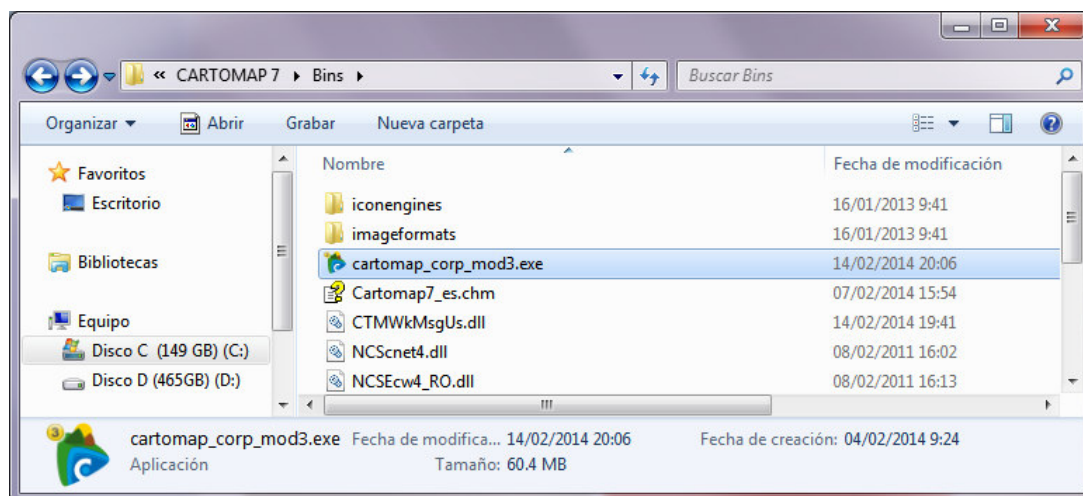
« CARTOMAP 7 ▸ Bins ▸

Buscar Bins

Organizar ▾ Abrir Grabar Nueva carpeta

Favoritos
Escritorio

Bibliotecas

Equipo
Disco C (149 GB) (C:)
Disco D (465GB) (D:)

| Nombre | Fecha de modificación |
|---|---|
| iconengines | 16/01/2013 9:41 |
| imageformats | 16/01/2013 9:41 |
| cartomap_corp_mod3.exe | 14/02/2014 20:06 |
| Cartomap7_es.chm | 07/02/2014 15:54 |
| CTMWkMsgUs.dll | 14/02/2014 19:41 |
| NCScnet4.dll | 08/02/2011 16:02 |
| NCSEcw4_RO.dll | 08/02/2011 16:13 |

cartomap_corp_mod3.exe Fecha de modifica... 14/02/2014 20:06 Fecha de creación: 04/02/2014 9:24
Aplicación Tamaño: 60.4 MB